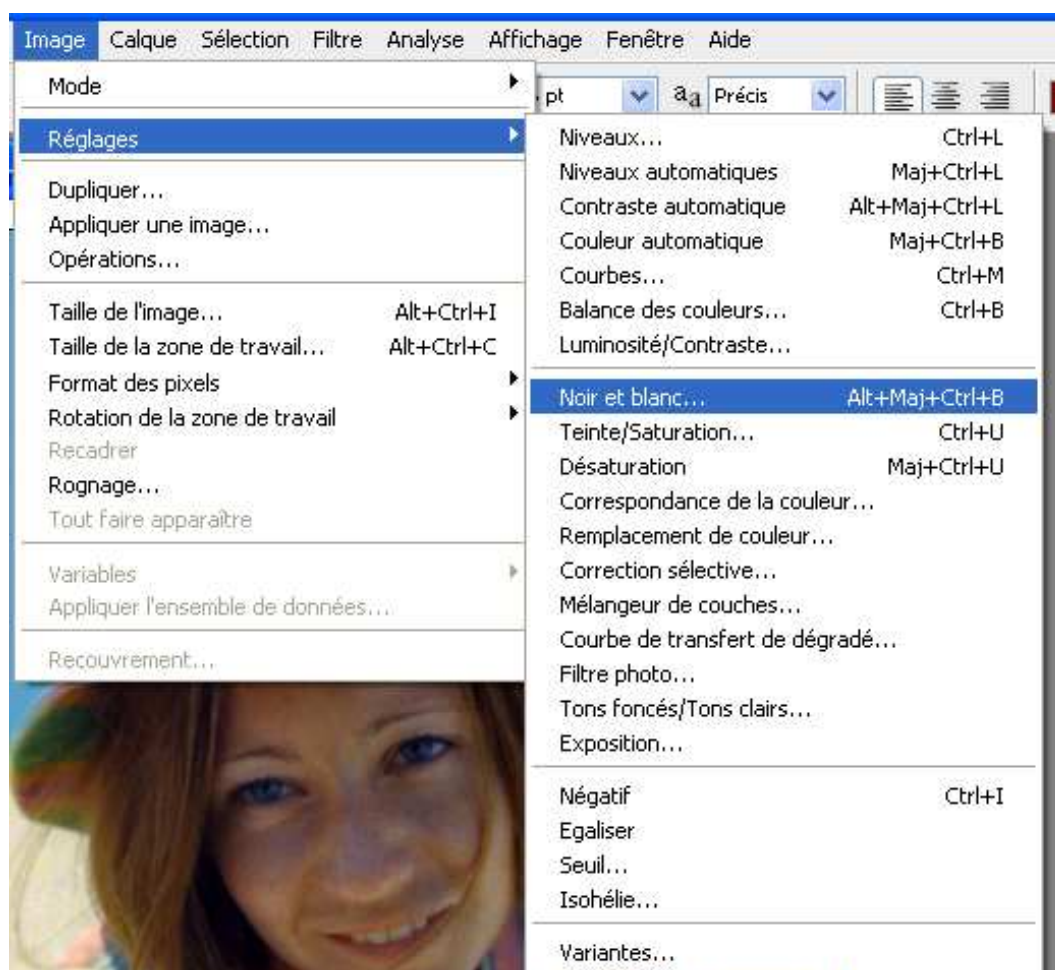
Image Calque Sélection Filtre Analyse Affichage Fenêtre Aide

pt
$a_a$ Précis

Mode
Réglages
Dupliquer...
Appliquer une image...
Opérations...
Taille de l'image... Alt+Ctrl+I
Taille de la zone de travail... Alt+Ctrl+C
Format des pixels
Rotation de la zone de travail
Recadrer
Rognage...
Tout faire apparaître
Variables
Appliquer l'ensemble de données...
Recouvrement...

Niveaux... Ctrl+L
Niveaux automatiques Maj+Ctrl+L
Contraste automatique Alt+Maj+Ctrl+L
Couleur automatique Maj+Ctrl+B
Courbes... Ctrl+M
Balance des couleurs... Ctrl+B
Luminosité/Contraste...
Noir et blanc... Alt+Maj+Ctrl+B
Teinte/Saturation... Ctrl+U
Désaturation Maj+Ctrl+U
Correspondance de la couleur...
Remplacement de couleur...
Correction sélective...
Mélangeur de couches...
Courbe de transfert de dégradé...
Filtre photo...
Tons foncés/Tons clairs...
Exposition...
Négatif Ctrl+I
Egaliser
Seuil...
Isohélie...
Variantes...